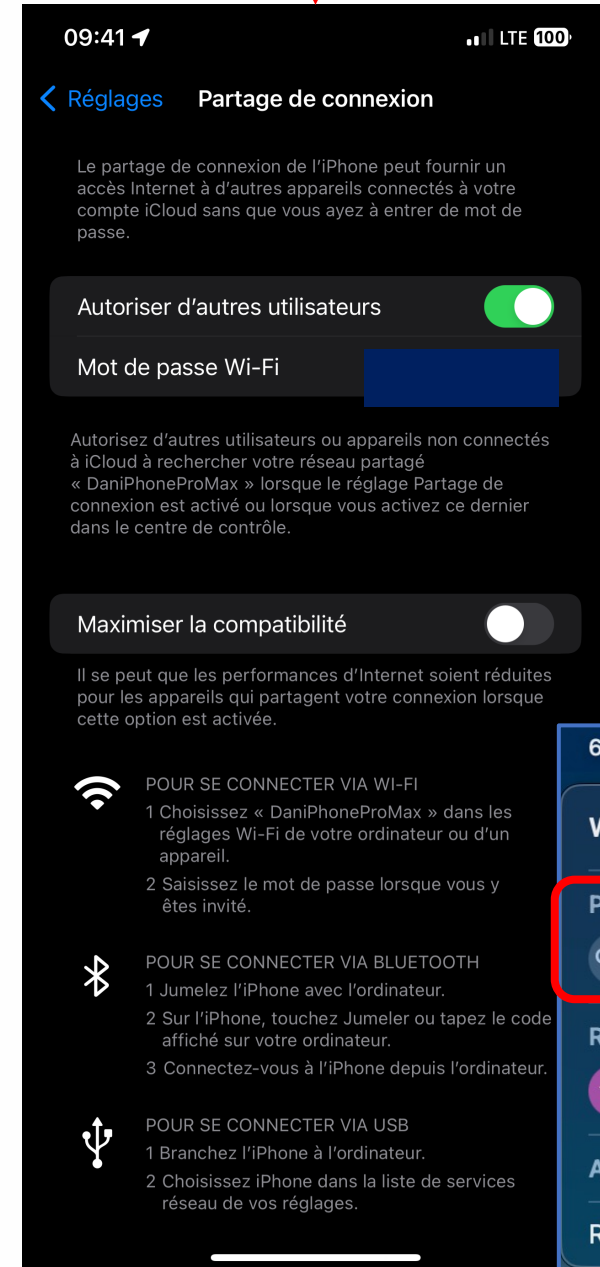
09:41

LTE 100

< Réglages Partage de connexion

Le partage de connexion de l'iPhone peut fournir un accès Internet à d'autres appareils connectés à votre compte iCloud sans que vous ayez à entrer de mot de passe.

Autoriser d'autres utilisateurs

Mot de passe Wi-Fi

Autorisez d'autres utilisateurs ou appareils non connectés à iCloud à rechercher votre réseau partagé « DaniPhoneProMax » lorsque le réglage Partage de connexion est activé ou lorsque vous activez ce dernier dans le centre de contrôle.

Maximiser la compatibilité

Il se peut que les performances d'Internet soient réduites pour les appareils qui partagent votre connexion lorsque cette option est activée.

POUR SE CONNECTER VIA WI-FI
1 Choisissez « DaniPhoneProMax » dans les réglages Wi-Fi de votre ordinateur ou d'un appareil.
2 Saisissez le mot de passe lorsque vous y êtes invité.

POUR SE CONNECTER VIA BLUETOOTH
1 Jumelez l'iPhone avec l'ordinateur.
2 Sur l'iPhone, touchez Jumeler ou tapez le code affiché sur votre ordinateur.
3 Connectez-vous à l'iPhone depuis l'ordinateur.

POUR SE CONNECTER VIA USB
1 Branchez l'iPhone à l'ordinateur.
2 Choisissez iPhone dans la liste de services réseau de vos réglages.

6
W
P
R
A
R